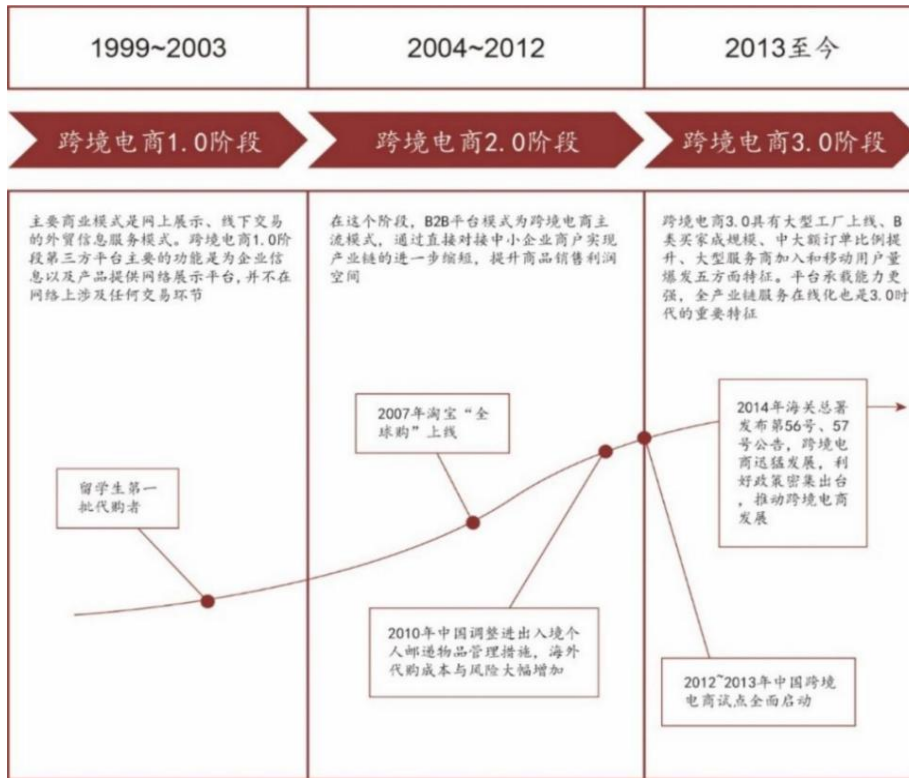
1999~2003

2004~2012

2013至今

跨境电商1.0阶段

跨境电商2.0阶段

跨境电商3.0阶段

主要商业模式是网上展示、线下交易的外贸信息服务模式。跨境电商1.0阶段第三方平台主要的功能是为企业信息以及产品提供网络展示平台，并不在网络上涉及任何交易环节

在这个阶段，B2B平台模式为跨境电商主流模式，通过直接对接中小企业商户实现产业链的进一步缩短，提升商品销售利润空间

跨境电商3.0具有大型工厂上线、B类买家成规模、中大额订单比例提升、大型服务商加入和移动用户量爆发五方面特征。平台承载能力更强，全产业链服务在线化也是3.0时代的重要特征

留学生第一批代购者

2007年淘宝“全球购”上线

2010年中国调整进出入境个人邮递物品管理措施，海外代购成本与风险大幅增加

2014年海关总署发布第56号、57号公告，跨境电商迅猛发展，利好政策密集出台，推动跨境电商发展

2012~2013年中国跨境电商试点全面启动